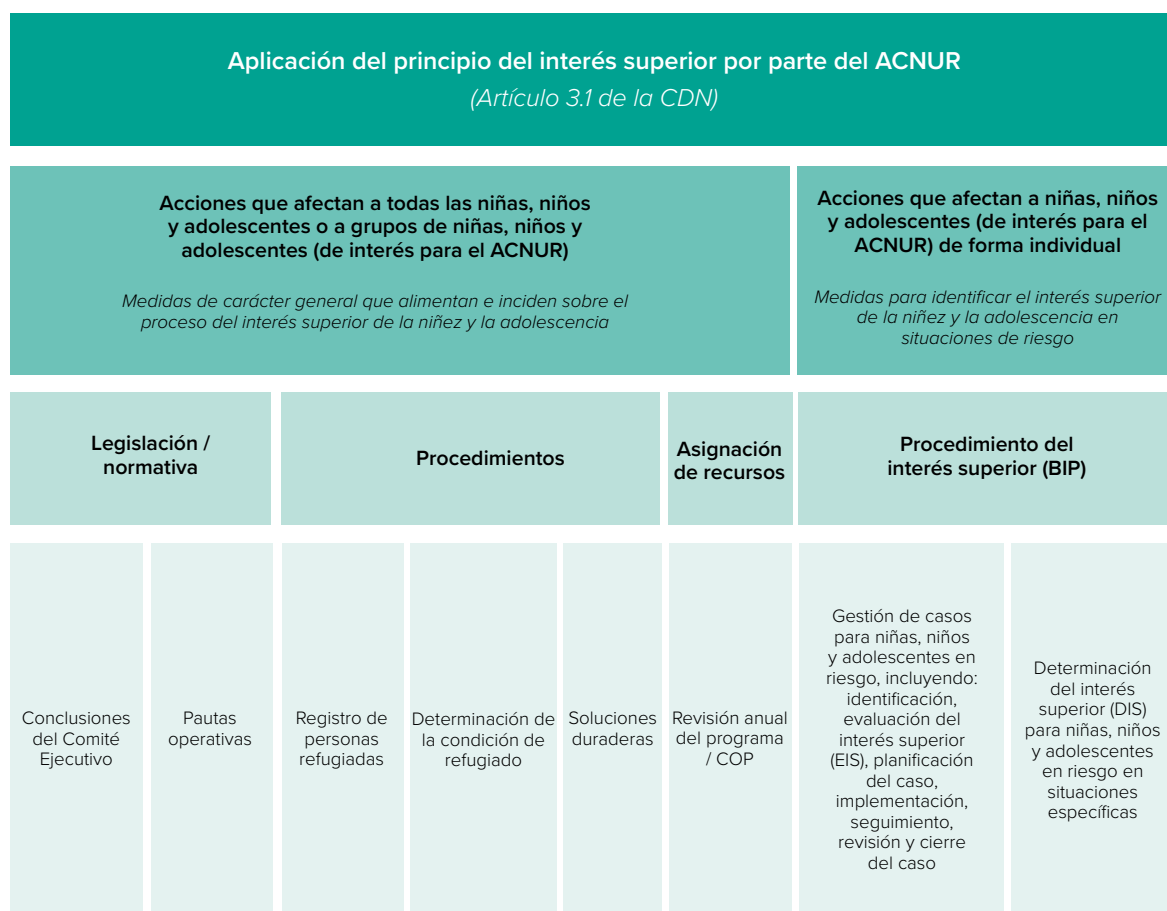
Aplicación del principio del interés superior por parte del ACNUR

(Artículo 3.1 de la CDN)

Acciones que afectan a todas las niñas, niños y adolescentes o a grupos de niñas, niños y adolescentes (de interés para el ACNUR)

Medidas de carácter general que alimentan e inciden sobre el proceso del interés superior de la niñez y la adolescencia

Acciones que afectan a niñas, niños y adolescentes (de interés para el ACNUR) de forma individual

Medidas para identificar el interés superior de la niñez y la adolescencia en situaciones de riesgo

Legislación / normativa

Procedimientos

Asignación de recursos

Procedimiento del interés superior (BIP)

Conclusiones del Comité Ejecutivo

Pautas operativas

Registro de personas refugiadas

Determinación de la condición de refugiado

Soluciones duraderas

Revisión anual del programa / COP

Gestión de casos para niñas, niños y adolescentes en riesgo, incluyendo: identificación, evaluación del interés superior (EIS), planificación del caso, implementación, seguimiento, revisión y cierre del caso

Determinación del interés superior (DIS) para niñas, niños y adolescentes en riesgo en situaciones específicas